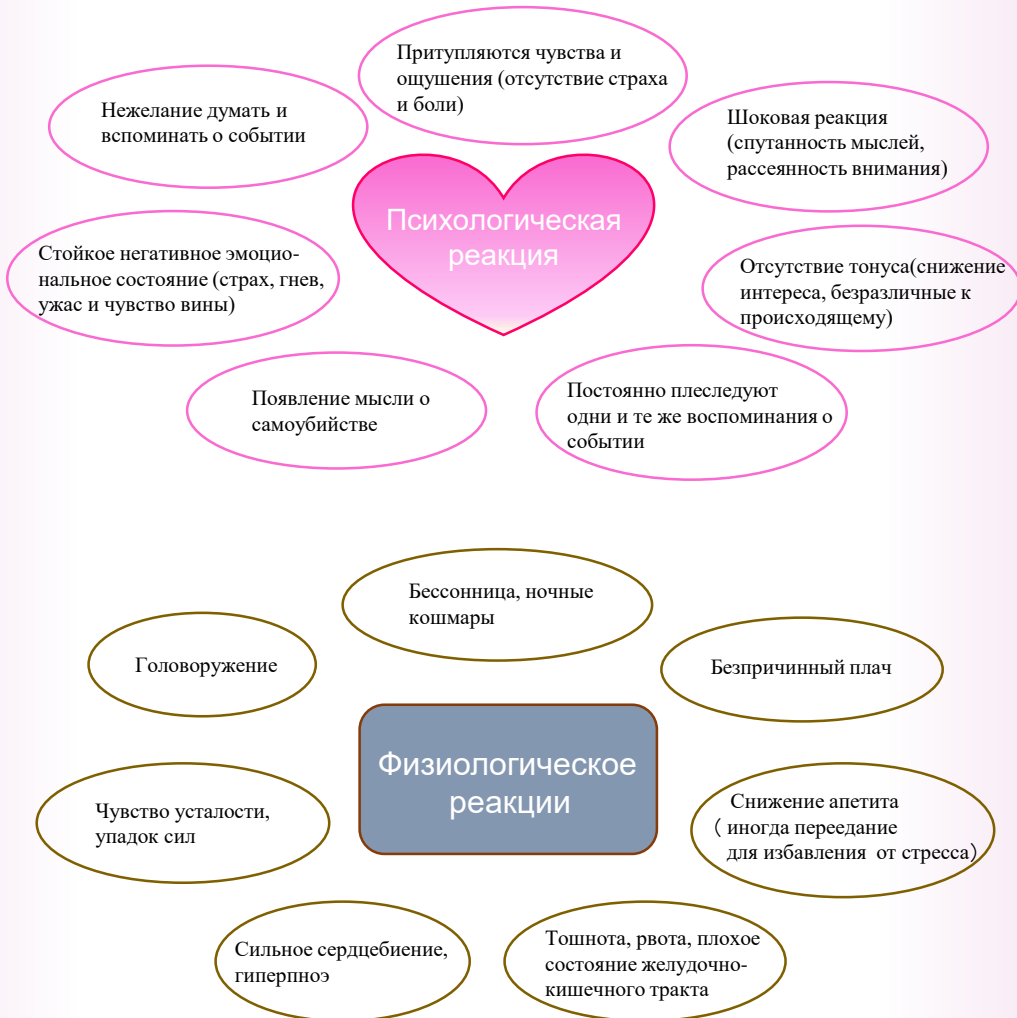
Притупляются чувства и ощущения (отсутствие страха и боли)

Нежелание думать и вспоминать о событии

Шоковая реакция (спутанность мыслей, рассеянность внимания)

Психологическая реакция

Стойкое негативное эмоциональное состояние (страх, гнев, ужас и чувство вины)

Отсутствие тонуса(снижение интереса, безразличные к происходящему)

Появление мысли о самоубийстве

Постоянно плеследуют одни и те же воспоминания о событии

Бессонница, ночные кошмары

Головоружение

Безпричинный плач

Физиологическое реакции

Чувство усталости, упадок сил

Снижение апетита ( иногда переедание для избавления от стресса)

Сильное сердцебиение, гиперпноэ

Тошнота, рвота, плохое состояние желудочно-кишечного тракта